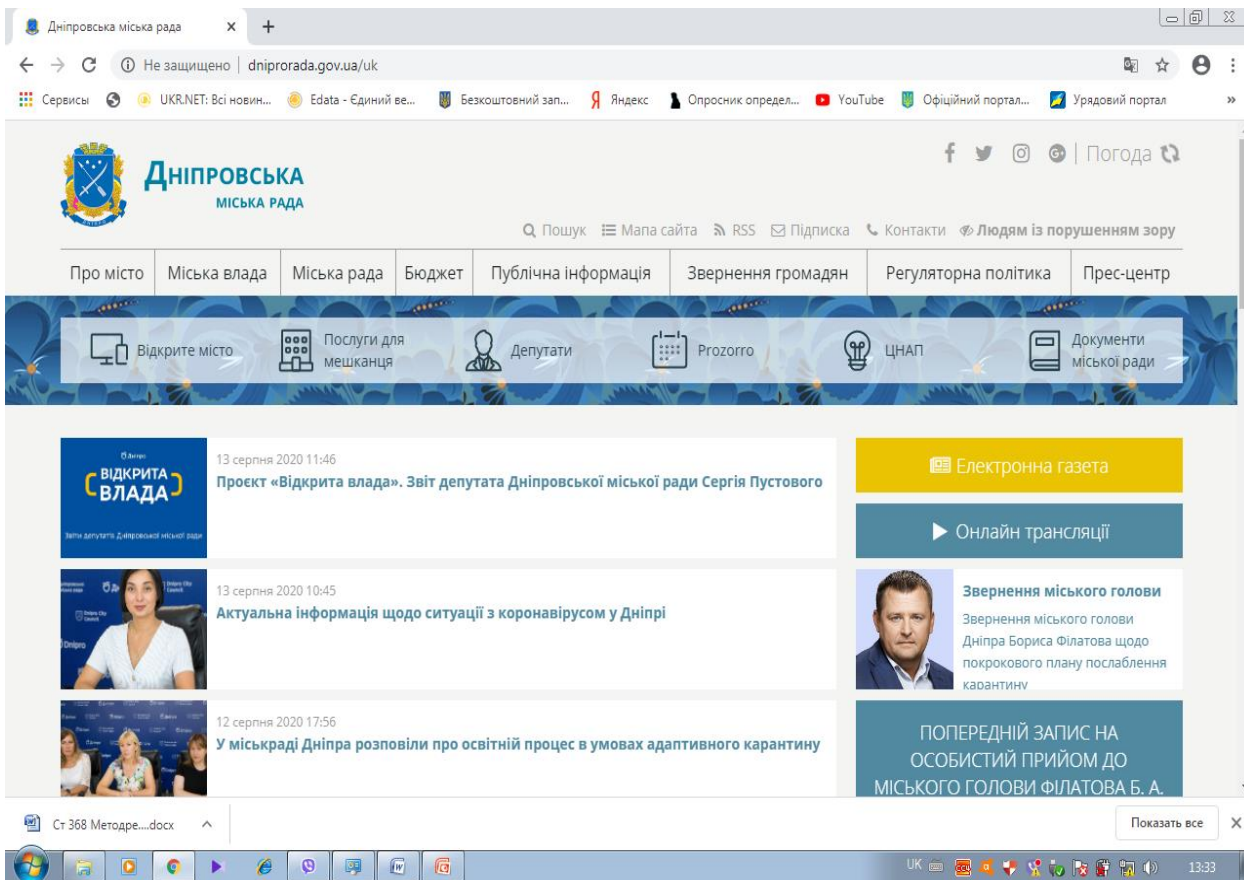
Дніпровська міська рада ×

Не защищено | dniprorada.gov.ua/uk

Сервисы UKR.NET: Всі новин... Edata - Єдиний ве... Безкоштовний зап... Яндекс Опросник определ... YouTube Офіційний портал... Урядовий портал »

ДНІПРОВСЬКА
МІСЬКА РАДА

Погода

Пошук Мапа сайта RSS Підписка Контакти Людям із порушенням зору

Про місто | Міська влада | Міська рада | Бюджет | Публічна інформація | Звернення громадян | Регуляторна політика | Прес-центр

Відкрите місто | Послуги для мешканця | Депутати | Prozorro | ЦНАП | Документи міської ради

ВІДКРИТА ВЛАДА
Звіти депутатів Дніпровської міської ради

13 серпня 2020 11:46
Проєкт «Відкрита влада». Звіт депутата Дніпровської міської ради Сергія Пустового

13 серпня 2020 10:45
Актуальна інформація щодо ситуації з коронавірусом у Дніпрі

12 серпня 2020 17:56
У міськраді Дніпра розповіли про освітній процес в умовах адаптивного карантину

Електронна газета

Онлайн трансляції

Звернення міського голови
Звернення міського голови Дніпра Бориса Філатова щодо покрокового плану послаблення карантину

ПОПЕРЕДНІЙ ЗАПИС НА ОСОБИСТИЙ ПРИЙОМ ДО МІСЬКОГО ГОЛОВИ ФІЛАТОВА Б. А.

Ст 368 Методре....docx

Показать все

UK 13:33